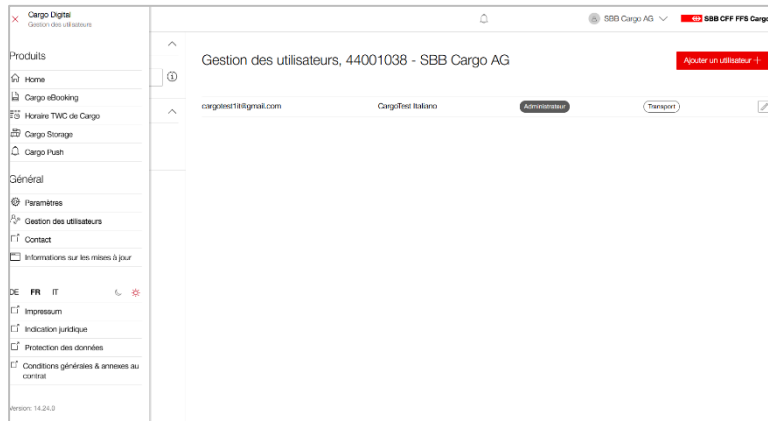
Cargo Digital
Gestion des utilisateurs

Produits
Home
Cargo eBooking
Horaire TWC de Cargo
Cargo Storage
Cargo Push

Général
Paramètres
Gestion des utilisateurs
Contact
Informations sur les mises à jour

DE FR IT

Impressum
Indication juridique
Protection des données
Conditions générales & annexes au contrat

Version: 14.24.0

SBB Cargo AG
SBB CFF FFS Cargo

Gestion des utilisateurs, 44001038 - SBB Cargo AG

Ajouter un utilisateur +

cargotest1it@gmail.com
CargoTest Italiano
Administrateur
Transport